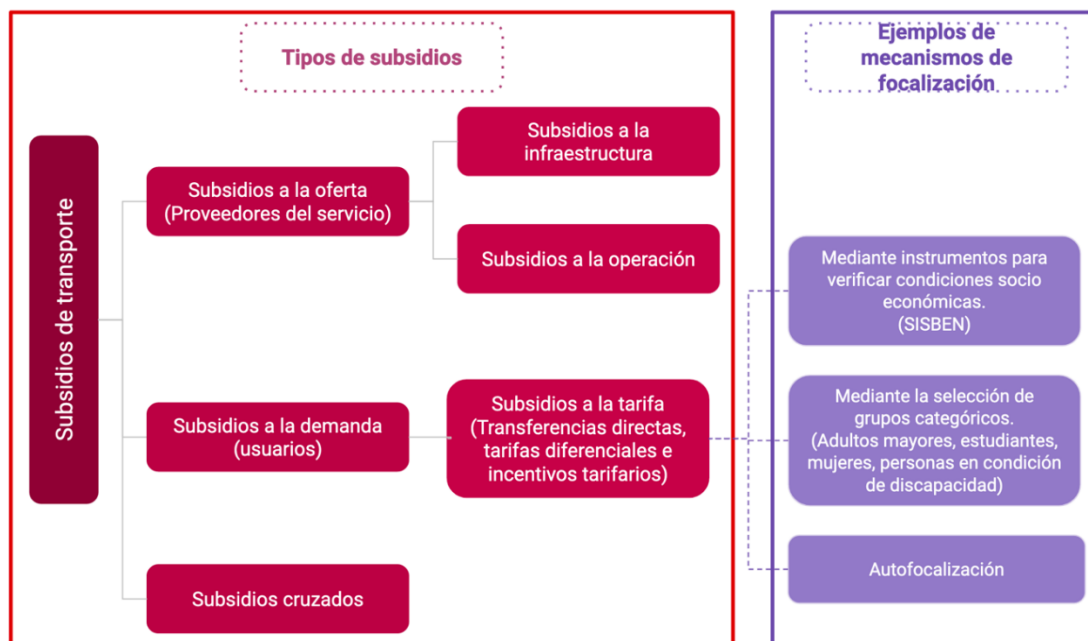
Tipos de subsidios

Ejemplos de mecanismos de focalización

Subsidios de transporte

Subsidios a la oferta (Proveedores del servicio)

Subsidios a la infraestructura

Subsidios a la operación

Subsidios a la demanda (usuarios)

Subsidios a la tarifa (Transferencias directas, tarifas diferenciales e incentivos tarifarios)

Subsidios cruzados

Mediante instrumentos para verificar condiciones socio económicas. (SISBEN)

Mediante la selección de grupos categóricos. (Adultos mayores, estudiantes, mujeres, personas en condición de discapacidad)

Autofocalización